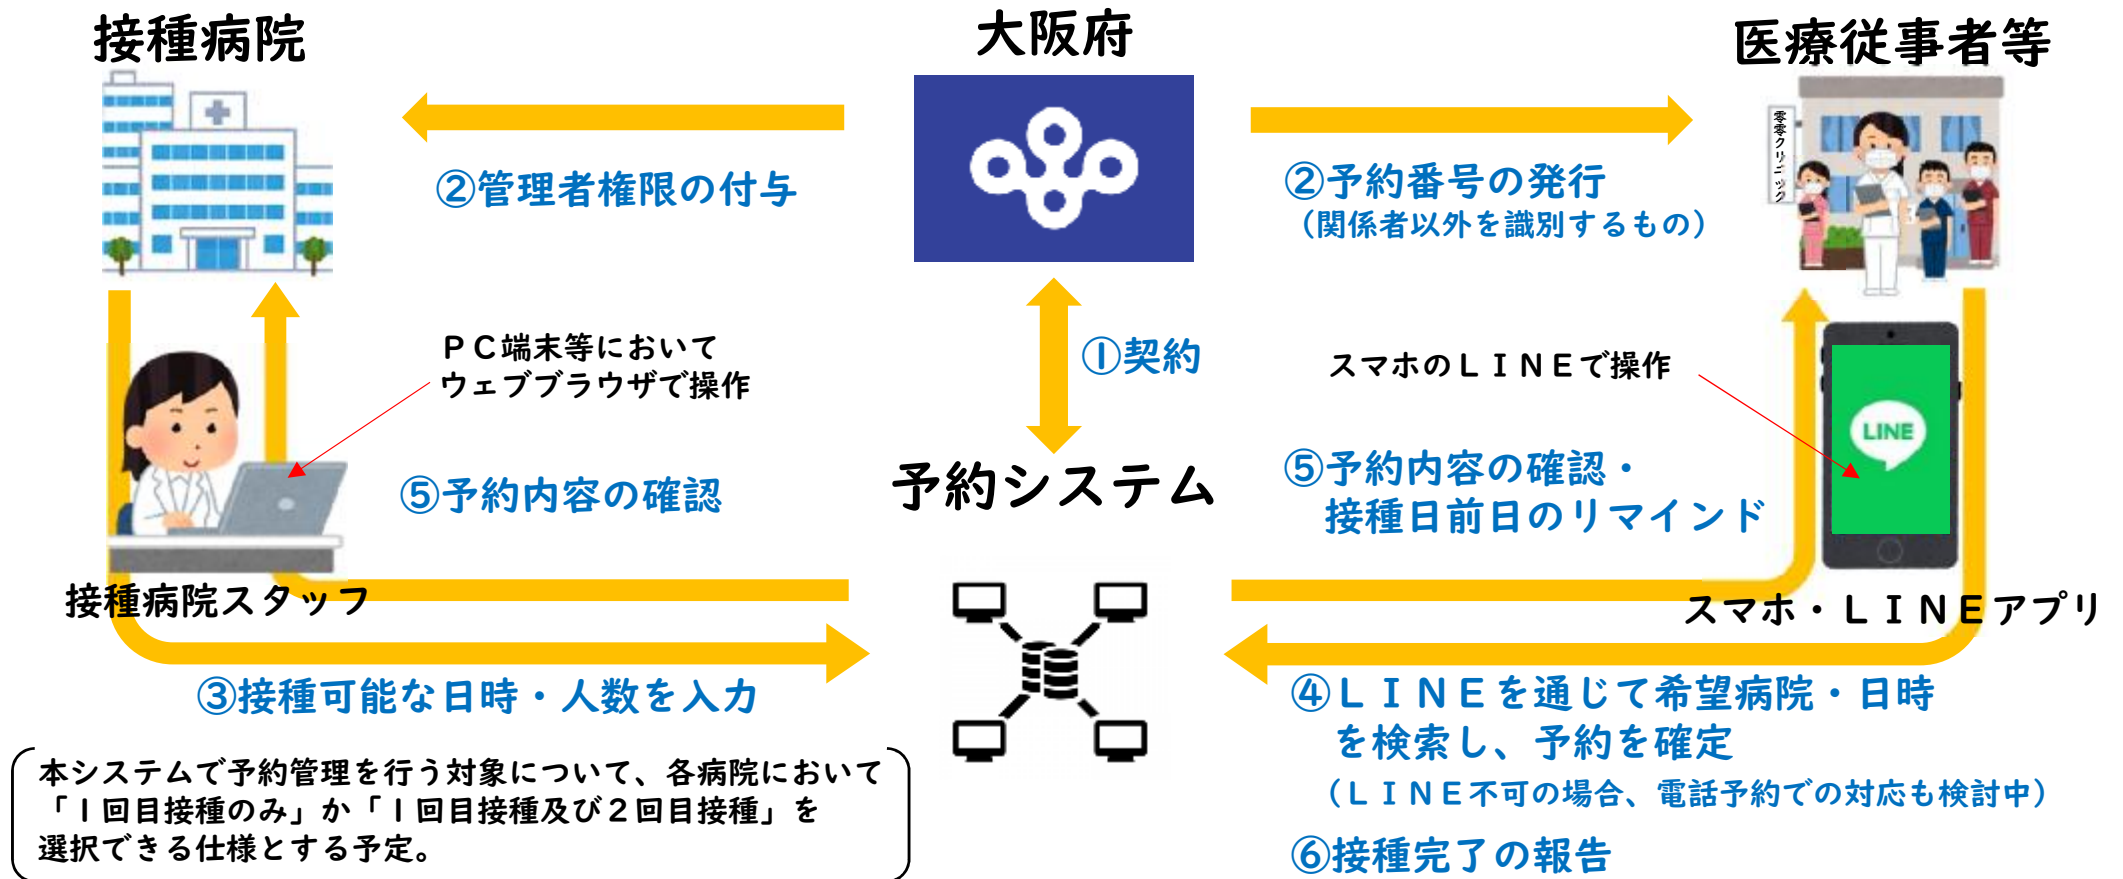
接種病院

大阪府

医療従事者等

②管理者権限の付与

②予約番号の発行
（関係者以外を識別するもの）

零零クリニック

ＰＣ端末等において
ウェブブラウザで操作

①契約

スマホのＬＩＮＥで操作

LINE

⑤予約内容の確認

予約システム

⑤予約内容の確認・
接種日前日のリマインド

接種病院スタッフ

スマホ・ＬＩＮＥアプリ

③接種可能な日時・人数を入力

④ＬＩＮＥを通じて希望病院・日時
を検索し、予約を確定
（ＬＩＮＥ不可の場合、電話予約での対応も検討中）

本システムで予約管理を行う対象について、各病院において「１回目接種のみ」か「１回目接種及び２回目接種」を選択できる仕様とする予定。

⑥接種完了の報告